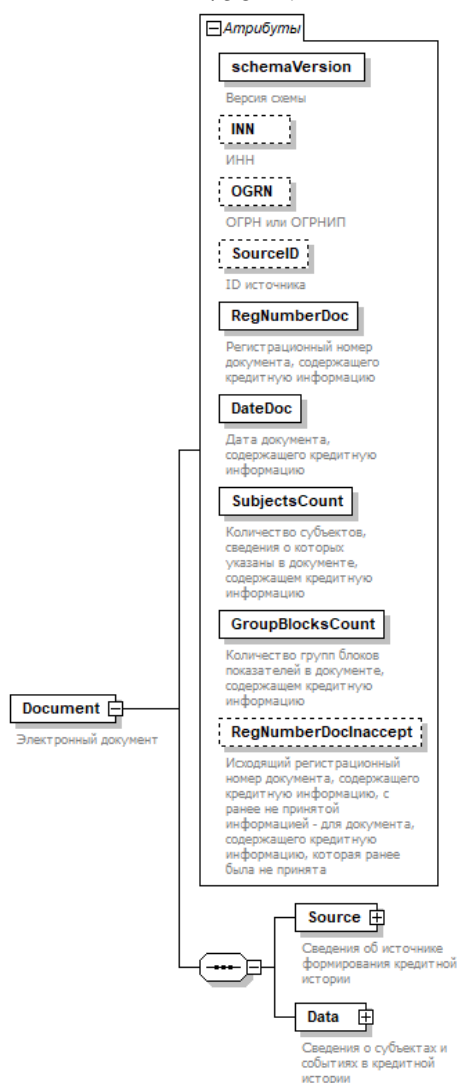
Атрибуты

schemaVersion

Версия схемы

INN

ИНН

OGRN

ОГРН или ОГРНИП

SourceID

ID источника

RegNumberDoc

Регистрационный номер документа, содержащего кредитную информацию

DateDoc

Дата документа, содержащего кредитную информацию

SubjectsCount

Количество субъектов, сведения о которых указаны в документе, содержащем кредитную информацию

GroupBlocksCount

Количество групп блоков показателей в документе, содержащем кредитную информацию

Document

Электронный документ

RegNumberDocInaccept

Исходящий регистрационный номер документа, содержащего кредитную информацию, с ранее не принятой информацией - для документа, содержащего кредитную информацию, которая ранее была не принята

Source

Сведения об источнике формирования кредитной истории

Data

Сведения о субъектах и событиях в кредитной истории